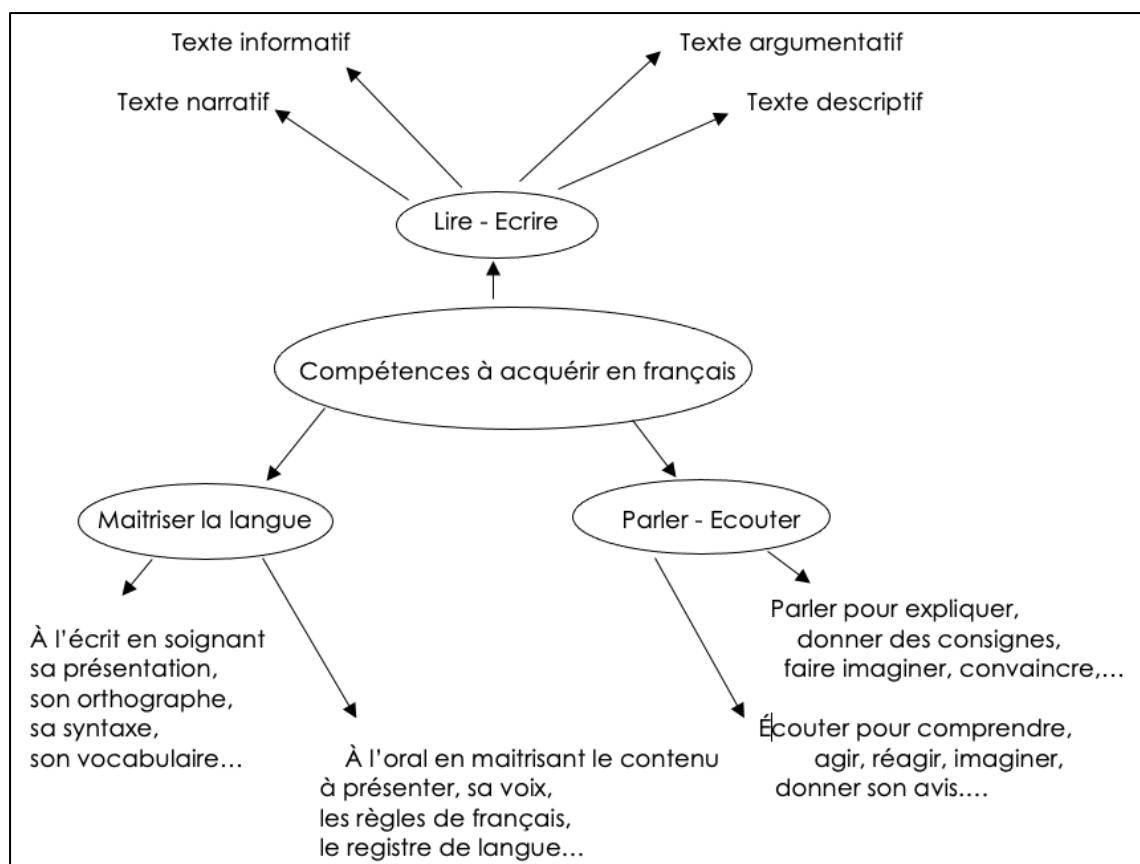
Texte informatif

Texte argumentatif

Texte narratif

Texte descriptif

Lire - Ecrire

Compétences à acquérir en français

Maitriser la langue

Parler - Ecouter

Parler pour expliquer, donner des consignes, faire imaginer, convaincre,…

À l'écrit en soignant sa présentation, son orthographe, sa syntaxe, son vocabulaire…

Écouter pour comprendre, agir, réagir, imaginer, donner son avis.…

À l'oral en maitrisant le contenu à présenter, sa voix, les règles de français, le registre de langue…